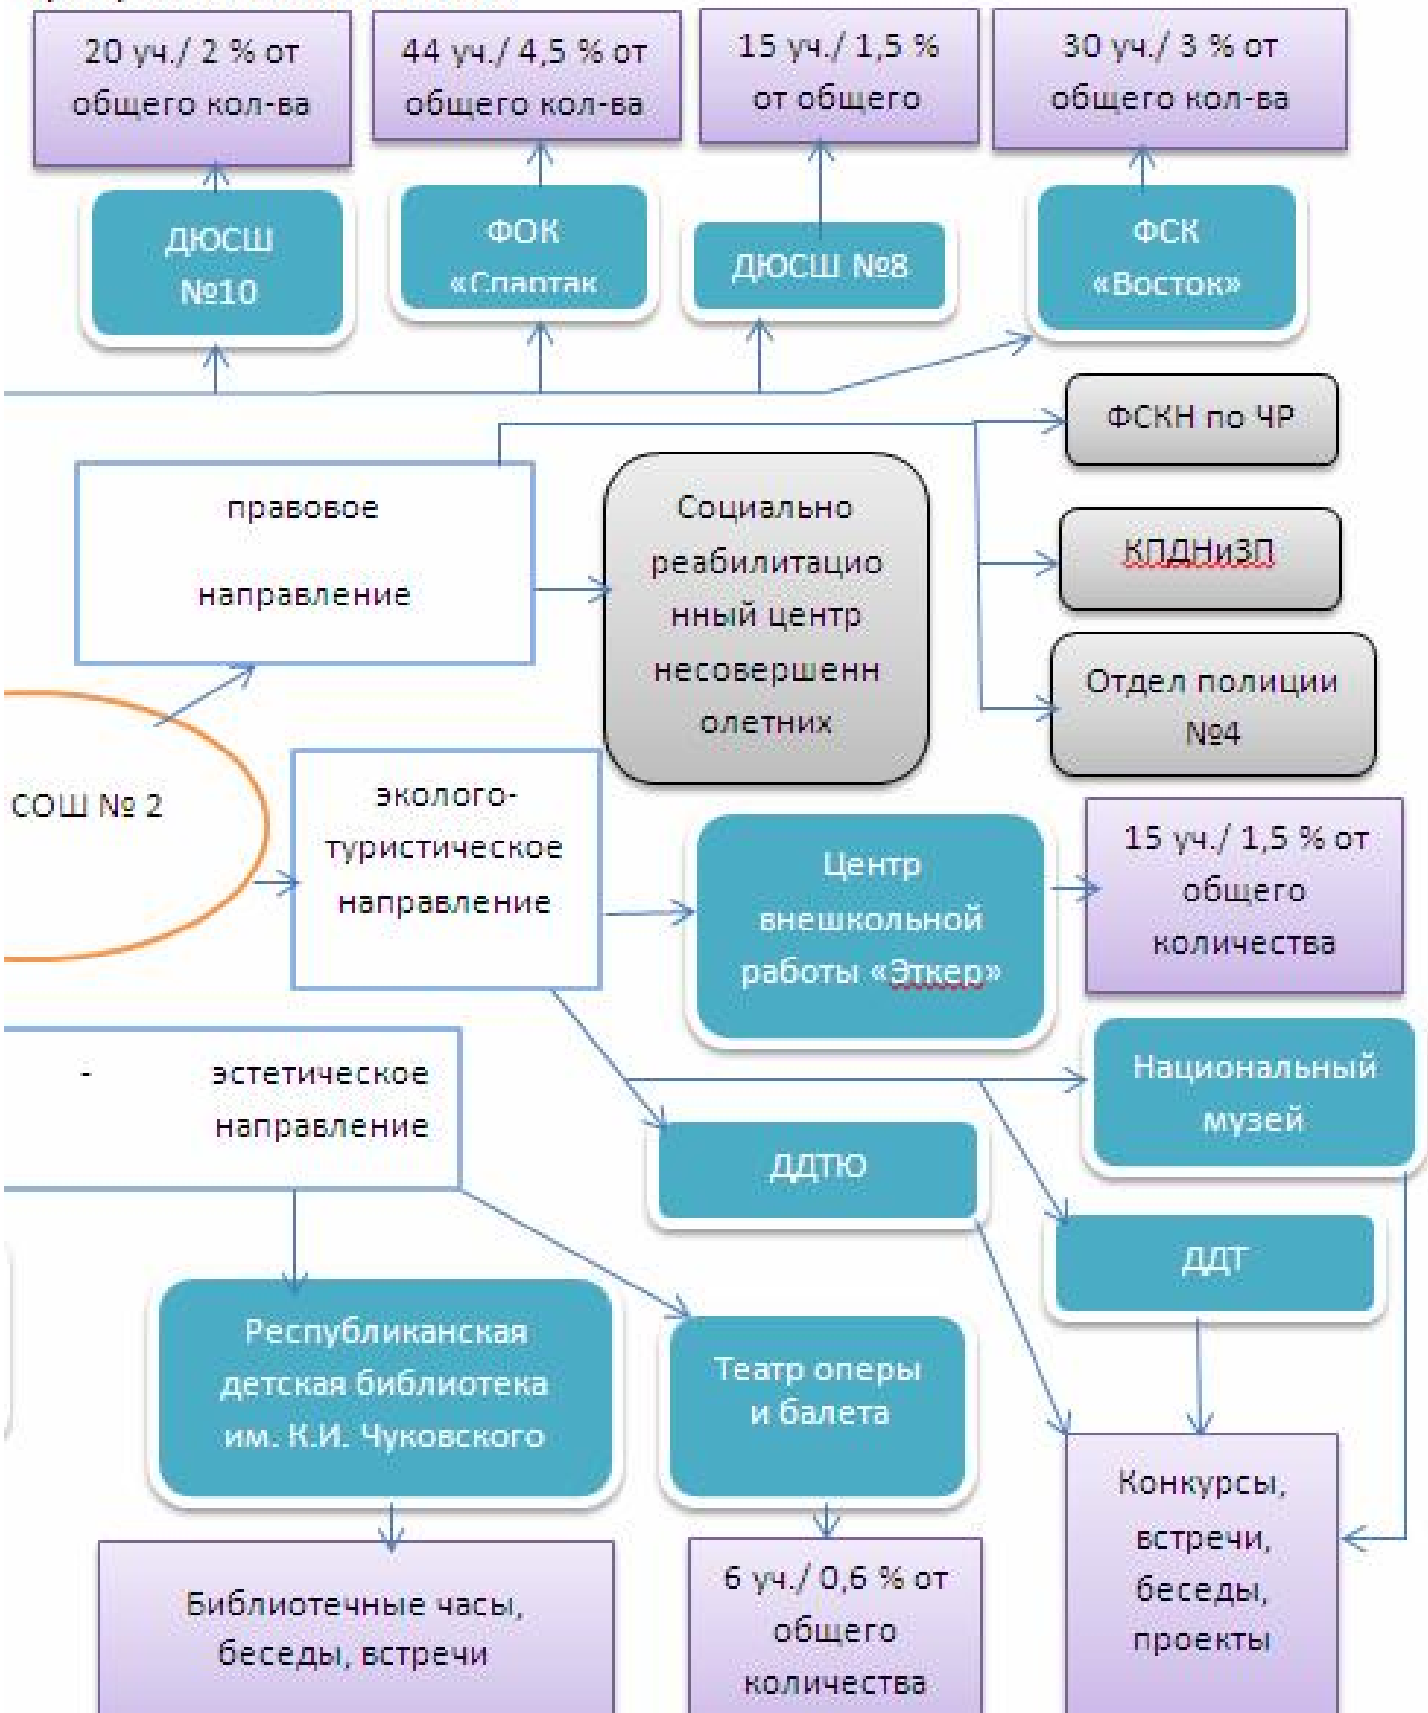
20 уч./ 2 % от общего кол-ва

44 уч./ 4,5 % от общего кол-ва

15 уч./ 1,5 % от общего

30 уч./ 3 % от общего кол-ва

ДЮСШ №10

ФОК «Спартак

ДЮСШ №8

ФСК «Восток»

ФСКН по ЧР

правовое направление

Социально реабилитационный центр несовершеннолетних

КПДНиЗП

Отдел полиции №4

СОШ № 2

эколого-туристическое направление

Центр внешкольной работы «Эткер»

15 уч./ 1,5 % от общего количества

- эстетическое направление

Национальный музей

ДДТЮ

ДДТ

Республиканская детская библиотека им. К.И. Чуковского

Театр оперы и балета

Конкурсы, встречи, беседы, проекты

Библиотечные часы, беседы, встречи

6 уч./ 0,6 % от общего количества